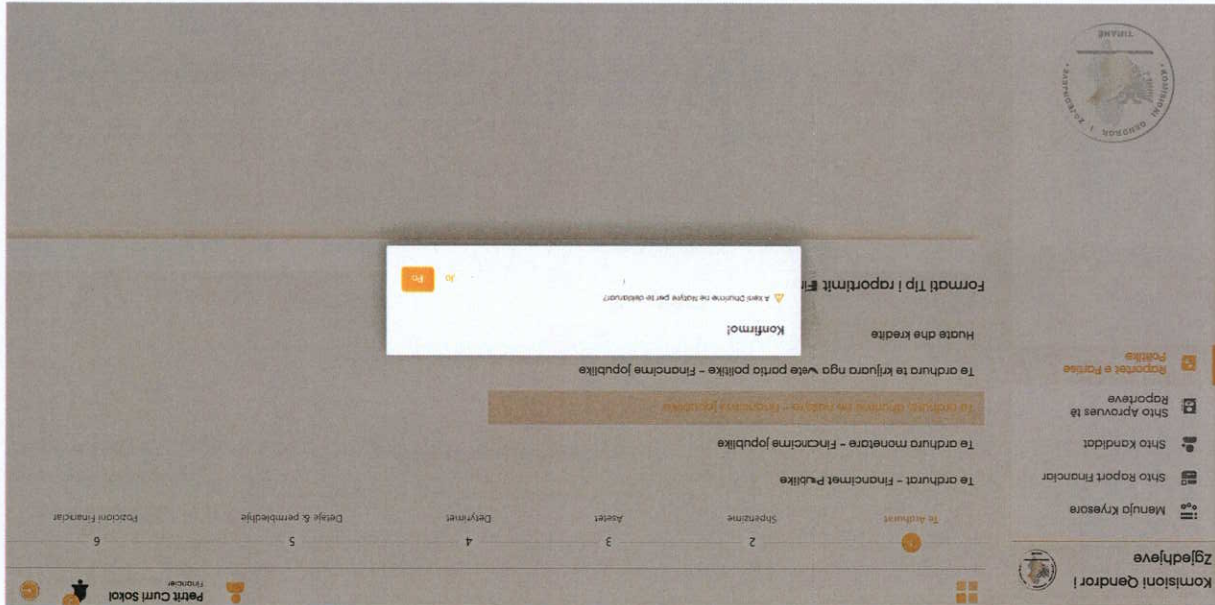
Komisioni Qendror i Zgjedhjeve

Petrit Curri Sokol
Financier

Menuja Kryesore
Shto Raport Financiar
Shto Kandidat
Shto Aprovues të Raporteve
Raportet e Partisë Politike

1 Të Ardhurat
2 Shpenzime
3 Asetet
4 Detyrimet
5 Detaje & përmbledhje
6 Pozicioni Financiar

Te ardhurat – Financimet Publike
Te ardhura monetare – Financime jopublike
Te ardhura jomonetare nga dhurata – Financime jopublike
Te ardhura te krijuara nga vete partia politike – Financime jopublike
Huate dhe kredite

Formati Tip i raportimit fi

Konfirmo!
A keni Dhurime ne Natyre per te deklaruar?
Jo
Po

KOMISIONI QENDROR I ZGJEDHJEVE
TIRANE